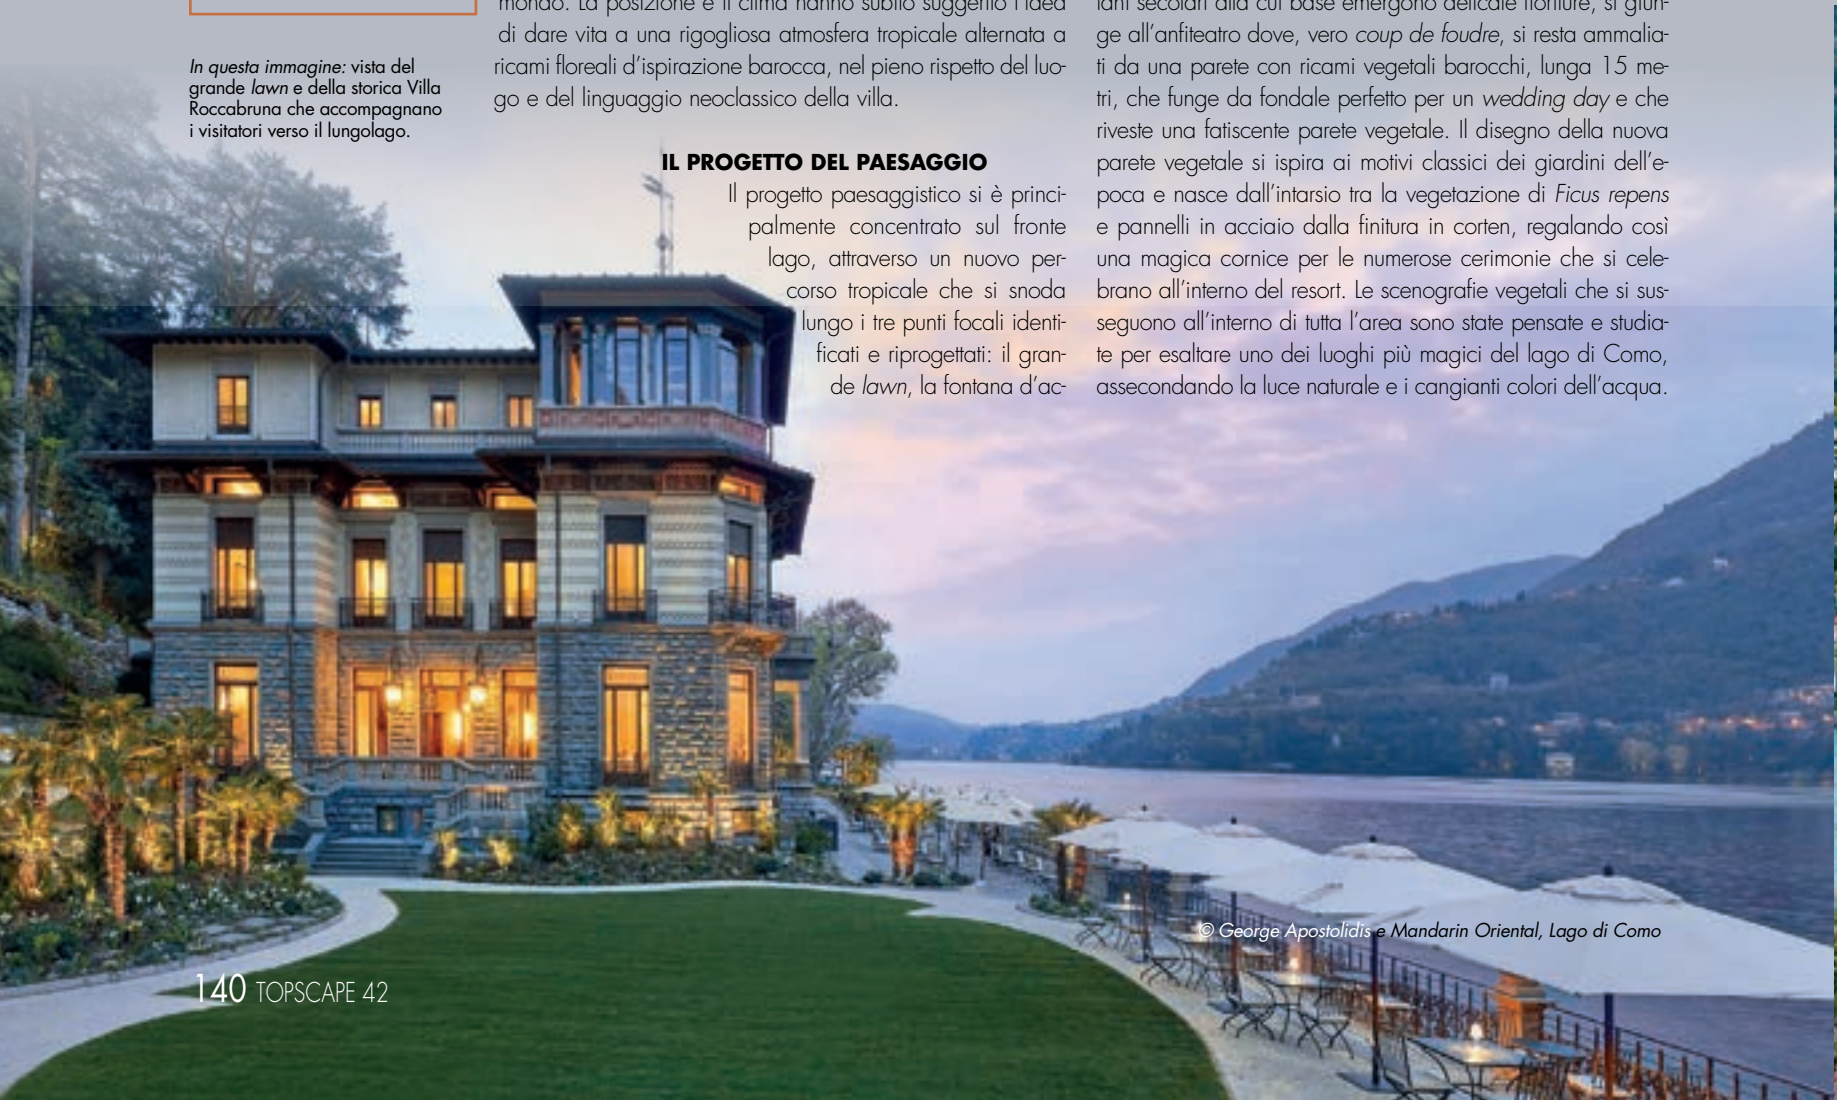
*In questa immagine:* vista del grande *lawn* e della storica Villa Roccabruna che accompagnano i visitatori verso il lungolago.

mondo. La posizione e il clima hanno subito suggerito l'idea di dare vita a una rigogliosa atmosfera tropicale alternata a ricami floreali d'ispirazione barocca, nel pieno rispetto del luogo e del linguaggio neoclassico della villa.

**IL PROGETTO DEL PAESAGGIO**

Il progetto paesaggistico si è principalmente concentrato sul fronte lago, attraverso un nuovo percorso tropicale che si snoda lungo i tre punti focali identificati e riprogettati: il grande *lawn*, la fontana d'ac-

lari secolari alla cui base emergono delicate fioriture, si giunge all'anfiteatro dove, vero *coup de foudre*, si resta ammaliati da una parete con ricami vegetali barocchi, lunga 15 metri, che funge da fondale perfetto per un *wedding day* e che riveste una fatiscente parete vegetale. Il disegno della nuova parete vegetale si ispira ai motivi classici dei giardini dell'epoca e nasce dall'intarsio tra la vegetazione di *Ficus repens* e pannelli in acciaio dalla finitura in corten, regalando così una magica cornice per le numerose cerimonie che si celebrano all'interno del resort. Le scenografie vegetali che si susseguono all'interno di tutta l'area sono state pensate e studiate per esaltare uno dei luoghi più magici del lago di Como, assecondando la luce naturale e i cangianti colori dell'acqua.

*© George Apostolidis e Mandarin Oriental, Lago di Como*

140 TOPSCAPE 42